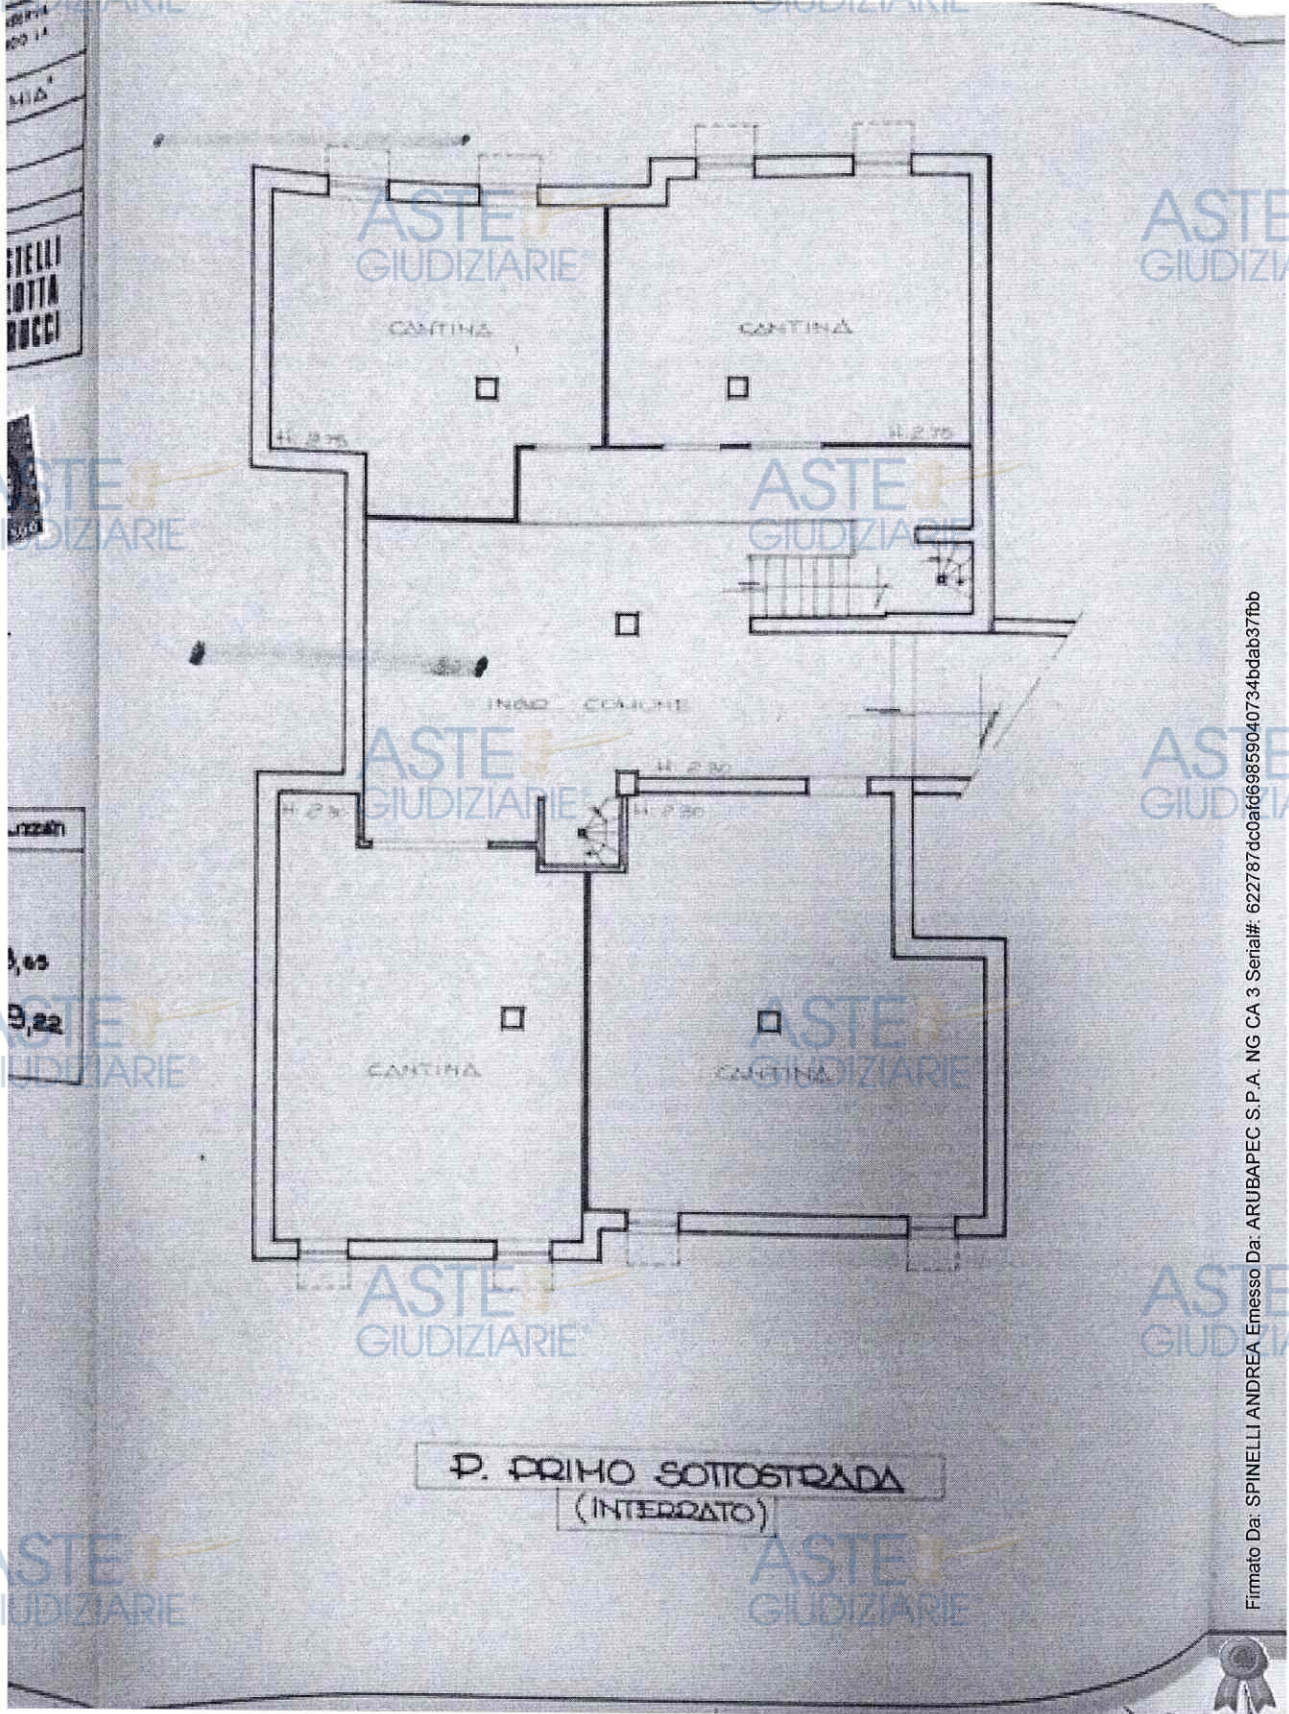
MIA'

STELLI
LOTTA
RUCCI

ASTE
GIUDIZIARIE

CANTINA

CANTINA

H. 2,75

H. 2,75

ASTE
GIUDIZIARIE

INGR. COMUNE

H. 2,80

H. 2,80

H. 2,80

ASTE
GIUDIZIARIE

CANTINA

CANTINA

ASTE
GIUDIZIARIE

,65

9,22

P. PRIMO SOTTOSTRADA
(INTERRATO)

ASTE
GIUDIZIARIE

Firmato Da: SPINELLI ANDREA Emesso Da: ARUBAPEC S.P.A. NG CA 3 Serial#: 622787dc0afd69859040734bdab37fbb